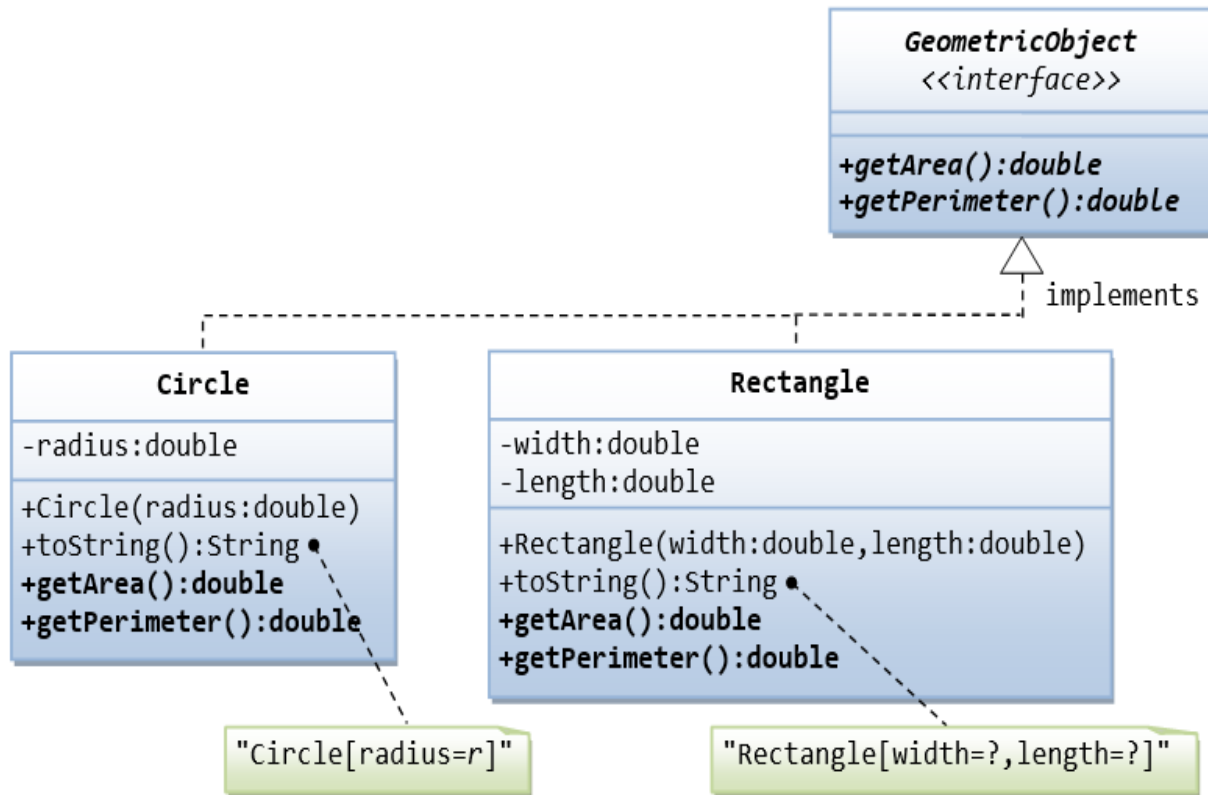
GeometricObject
<<interface>>

+getArea():double
+getPerimeter():double

implements

Circle

-radius:double

+Circle(radius:double)
+toString():String
+getArea():double
+getPerimeter():double

Rectangle

-width:double
-length:double

+Rectangle(width:double,length:double)
+toString():String
+getArea():double
+getPerimeter():double

"Circle[radius=r]"

"Rectangle[width=?,length=?]"